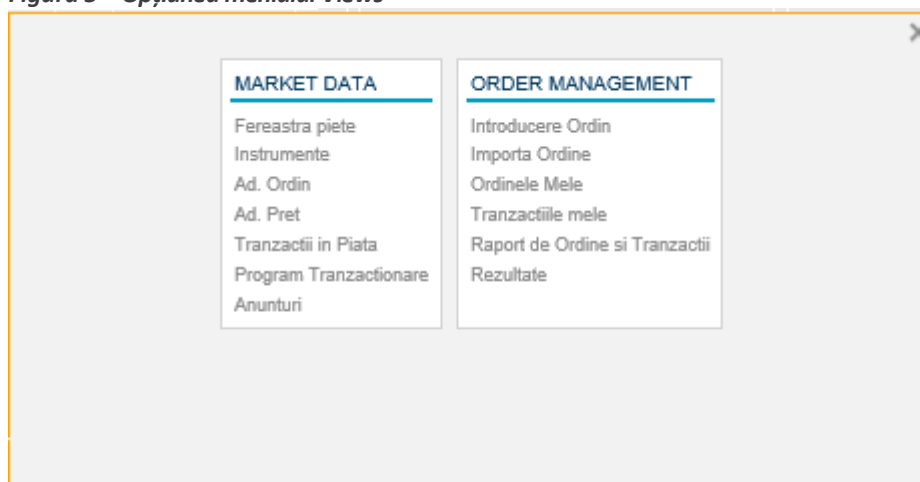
Figura 3 – Opțiunea meniului Views

MARKET DATA
Fereastra piete
Instrumente
Ad. Ordin
Ad. Pret
Tranzactii in Piata
Program Tranzactionare
Anunturi

ORDER MANAGEMENT
Introducere Ordin
Importa Ordine
Ordinele Mele
Tranzactiile mele
Raport de Ordine si Tranzactii
Rezultate